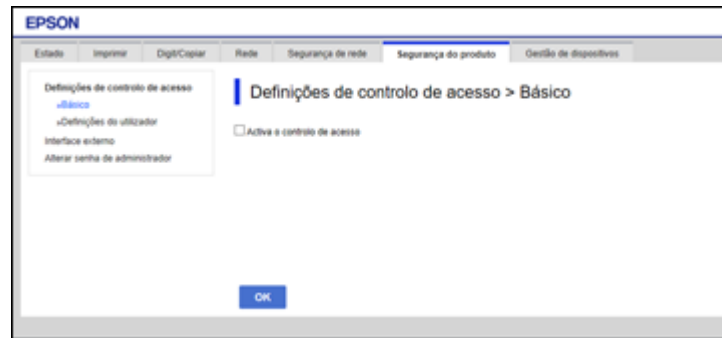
EPSON

Estado | Imprimir | Digit/Copiar | Rede | Segurança de rede | Segurança do produto | Gestão de dispositivos

Definições de controlo de acesso
»Básico
»Definições do utilizador
Interface externo
Alterar senha de administrador

Definições de controlo de acesso > Básico

Activa o controlo de acesso

OK